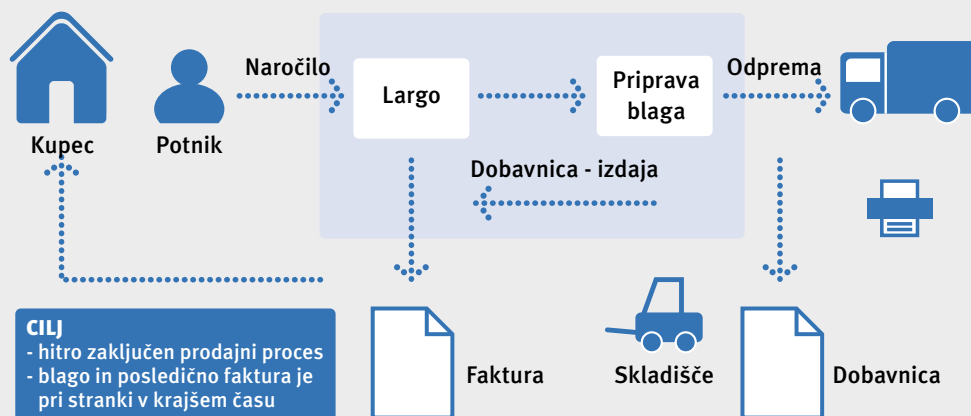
Kupec

Potnik

Naročilo

Largo

Priprava blaga

Odprema

Dobavnica - izdaja

CILJ
- hitro zaključen prodajni proces
- blago in posledično faktura je pri stranki v krajšem času

Faktura

Skladišče

Dobavnica